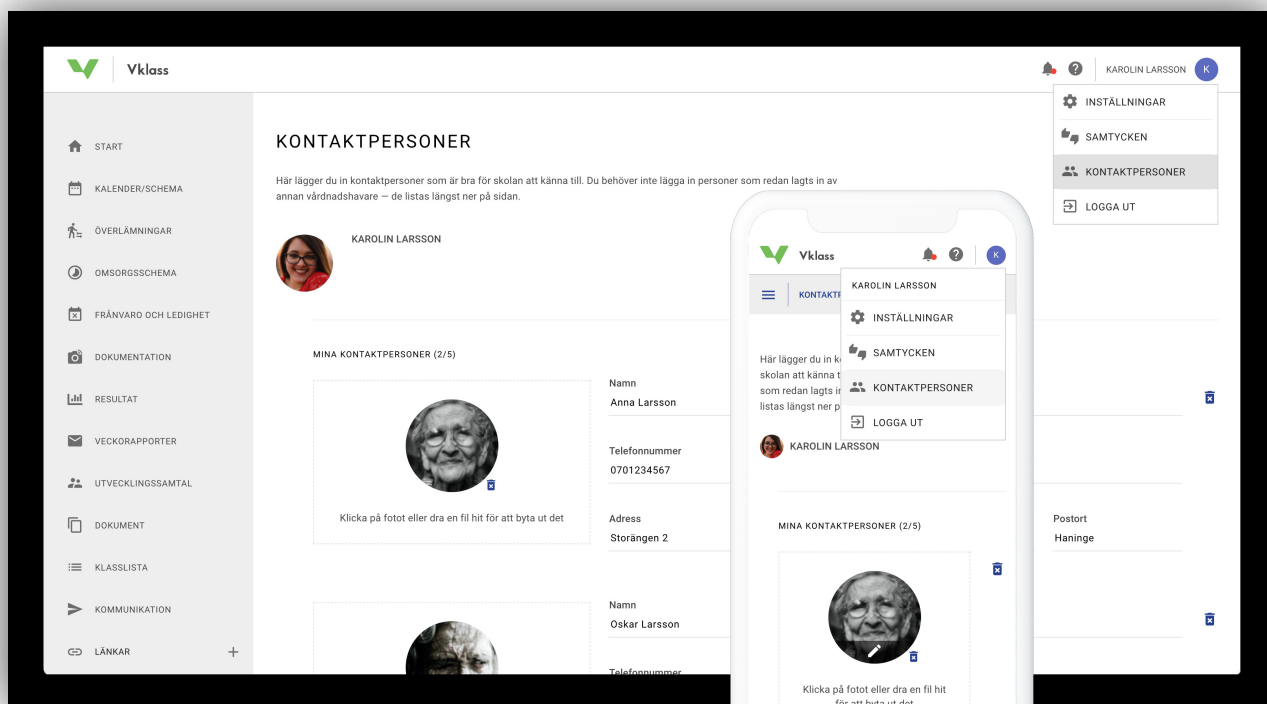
Vklass

KAROLIN LARSSON K

INSTÄLLNINGAR
SAMTYCKEN
KONTAKTPERSONER
LOGGA UT

START
KALENDER/SCHEMA
ÖVERLÄMNINGAR
OMSORGSSCHEMA
FRÅNVARO OCH LEDIGHET
DOKUMENTATION
RESULTAT
VECKORAPPORTER
UTVECKLINGSSAMTAL
DOKUMENT
KLASSLISTA
KOMMUNIKATION
LÄNKAR +

KONTAKTPERSONER

Här lägger du in kontaktpersoner som är bra för skolan att känna till. Du behöver inte lägga in personer som redan lagts in av annan vårdnadshavare — de listas längst ner på sidan.

KAROLIN LARSSON

MINA KONTAKTPERSONER (2/5)

Klicka på fotot eller dra en fil hit för att byta ut det

Namn
Anna Larsson

Telefonnummer
0701234567

Adress
Storängen 2

Postort
Haninge

Namn
Oskar Larsson

Telefonnummer

Vklass K

KONTAKT

KAROLIN LARSSON
INSTÄLLNINGAR
SAMTYCKEN
KONTAKTPERSONER
LOGGA UT

Här lägger du in k
skolan att känna t
som redan lagts i
listas längst ner p

KAROLIN LARSSON

MINA KONTAKTPERSONER (2/5)

Klicka på fotot eller dra en fil hit för att byta ut det